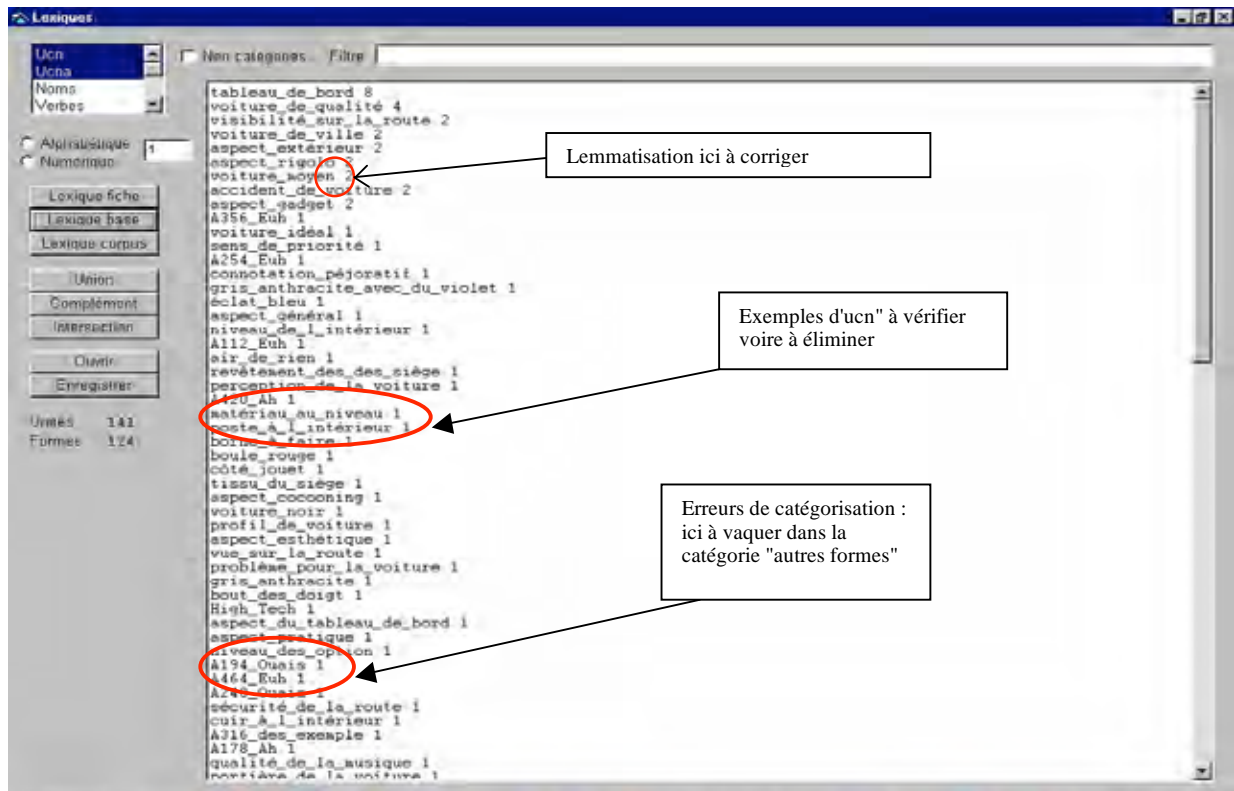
Lexiques

Ucn
Ucna
Noms
Verbes

Non categories Filtre

Alphabetique
Numerique 1

Lexique fiche
Lexique base
Lexique corpus

Union
Complement
Intersection

Ouvrir
Enregistrer

Unites 141
Formes 124

tableau_de_bord 8
voiture_de_qualité 4
visibilité_sur_la_route 2
voiture_de_ville 2
aspect_extérieur 2
aspect_rigolo 2
voiture_moyen 2
accident_de_voiture 2
aspect_gadget 2
A356_Euh 1
voiture_idéal 1
sens_de_priorité 1
A254_Euh 1
connotation_péjoratif 1
gris_anthracite_avec_du_violet 1
éclat_bleu 1
aspect_général 1
niveau_de_l_intérieur 1
A112_Euh 1
air_de_rien 1
revêtement_des_des_siège 1
perception_de_la_voiture 1
A120_Ah 1
matériau_au_niveau 1
poste_à_l_intérieur 1
borne_à_faire 1
boule_rouge 1
côté_jouet 1
tissu_du_siège 1
aspect_cocooning 1
voiture_noir 1
profil_de_voiture 1
aspect_esthétique 1
vue_sur_la_route 1
problème_pour_la_voiture 1
gris_anthracite 1
bout_des_doigt 1
High_Tech 1
aspect_du_tableau_de_bord 1
aspect_pratique 1
niveau_des_option 1
A194_Ouais 1
A464_Euh 1
A240_Ouais 1
sécurité_de_la_route 1
cuir_à_l_intérieur 1
A316_des_exemple 1
A178_Ah 1
qualité_de_la_musique 1
portière_de_la_voiture 1

Lemmatisation ici à corriger

Exemples d'ucn" à vérifier voire à éliminer

Erreurs de catégorisation : ici à vaquer dans la catégorie "autres formes"